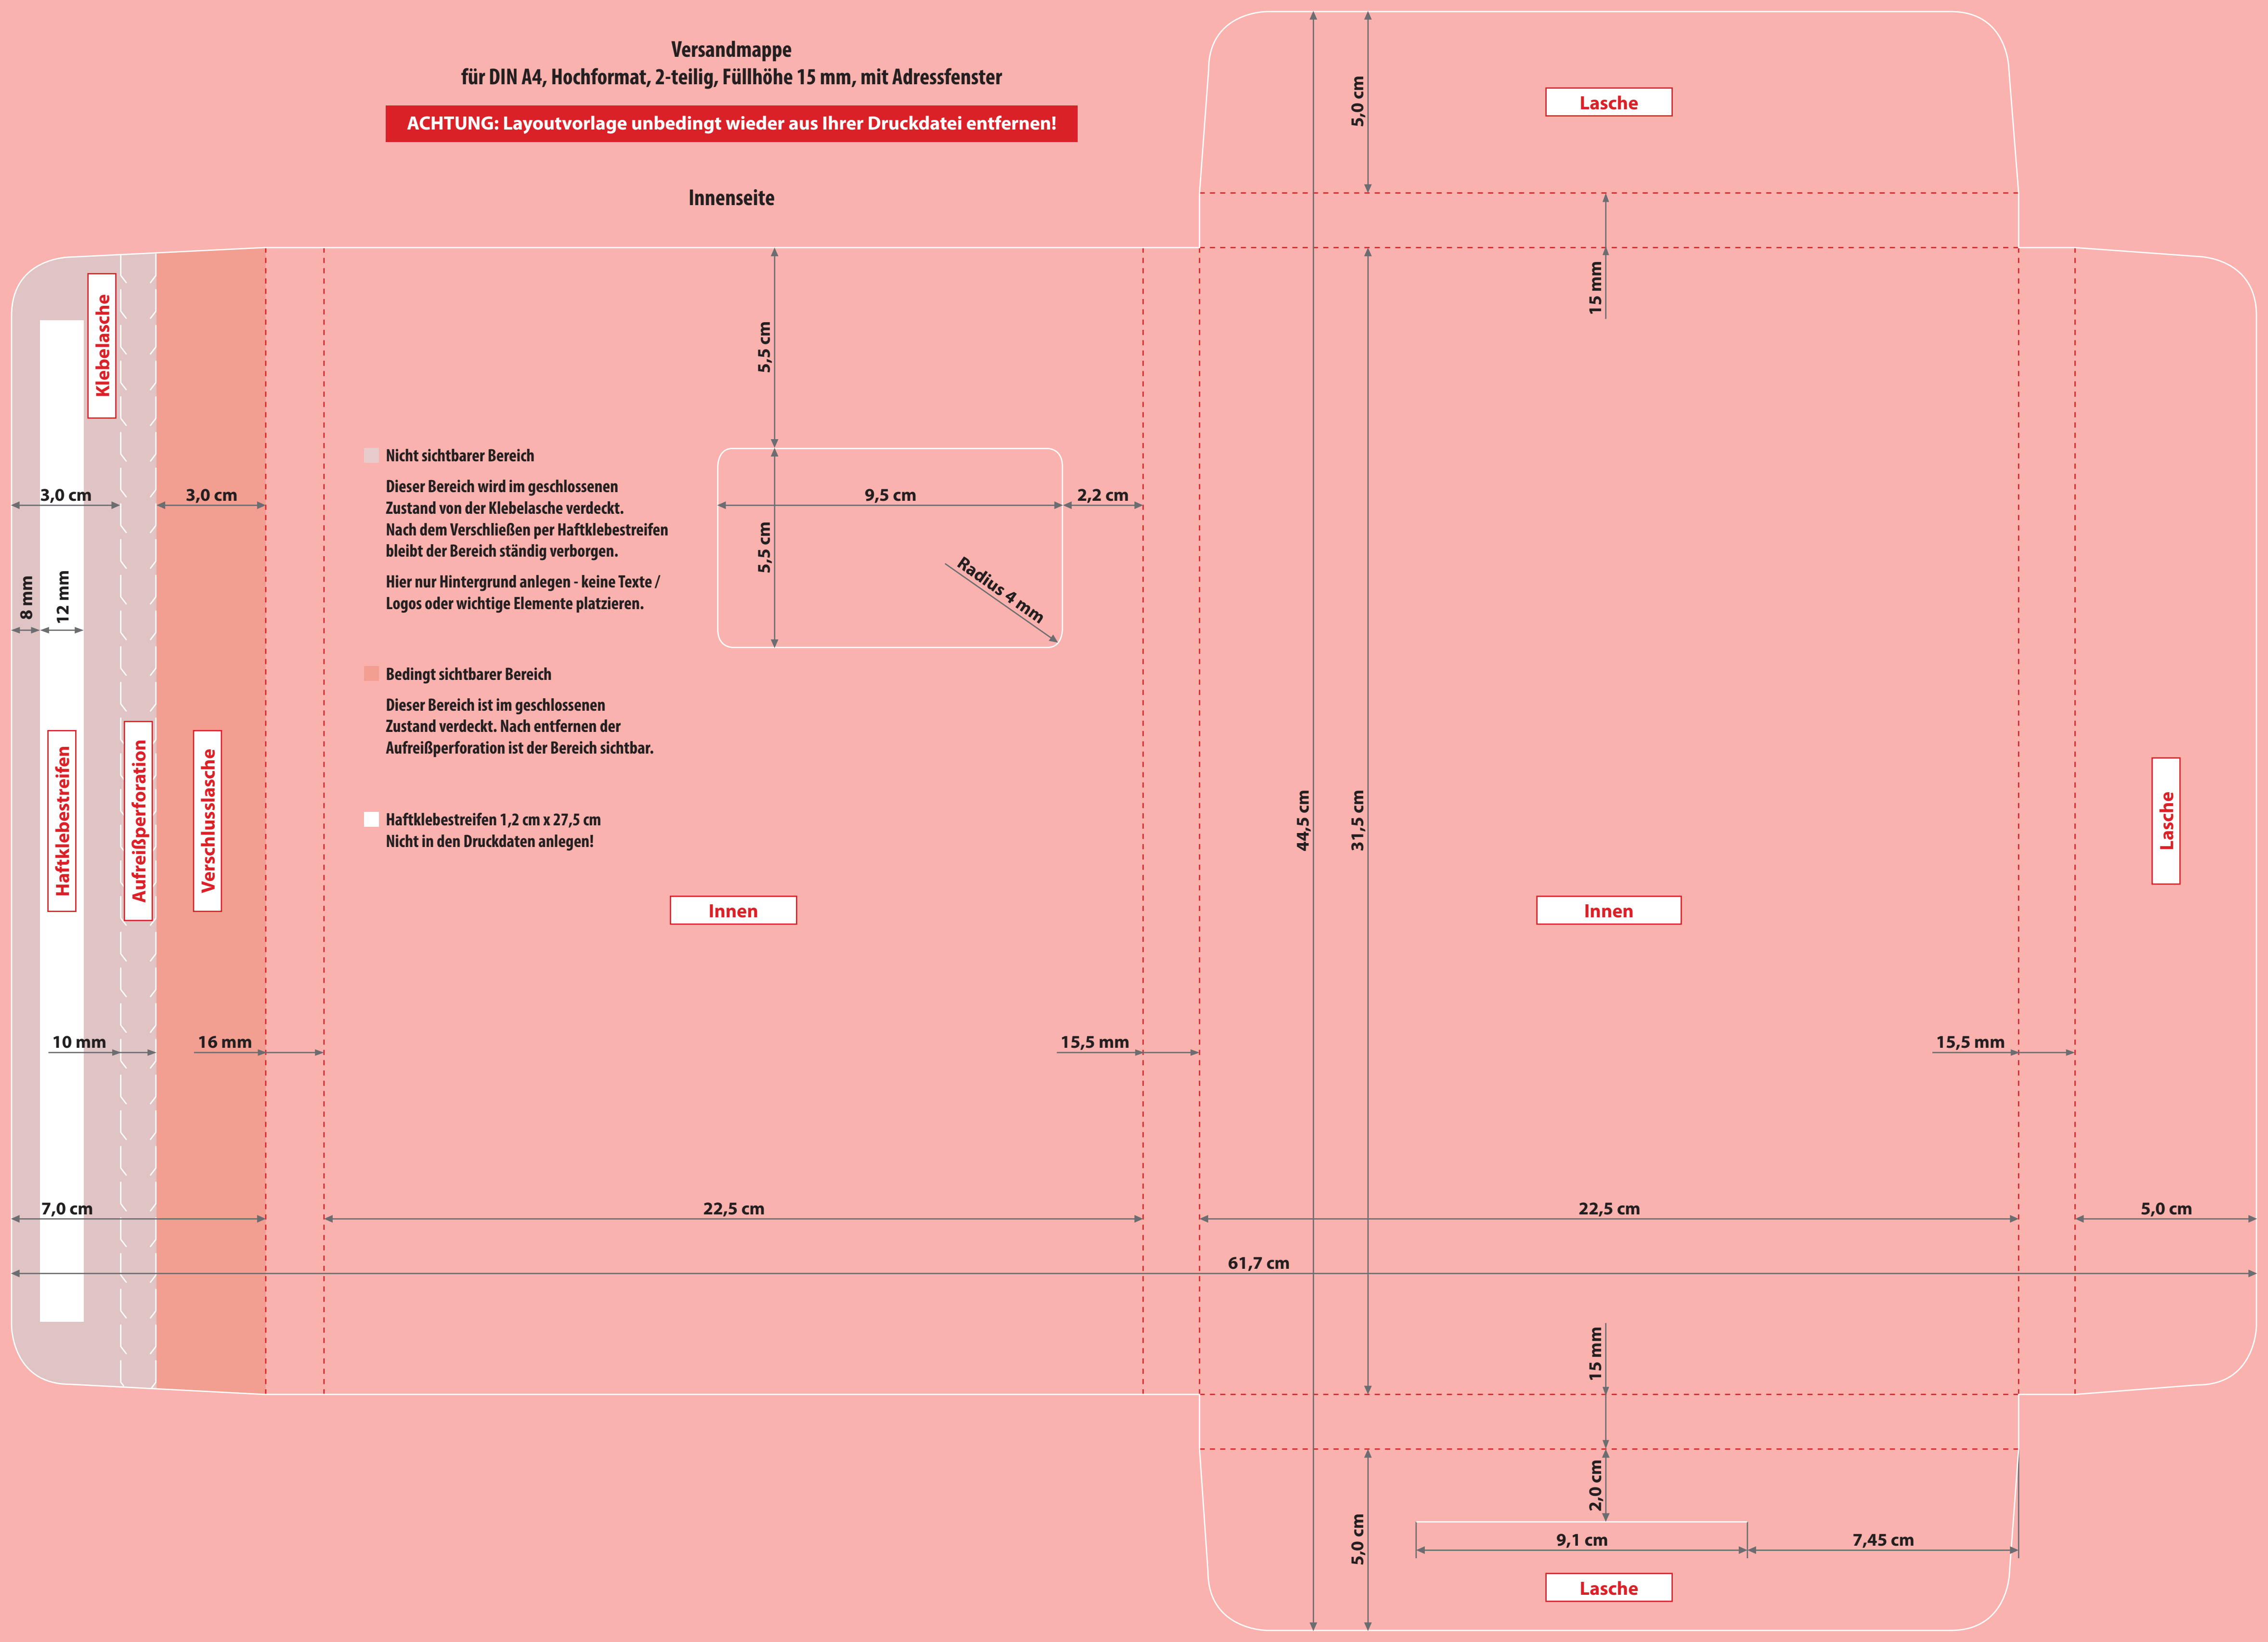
Versandmappe
für DIN A4, Hochformat, 2-teilig, Füllhöhe 15 mm, mit Adressfenster

ACHTUNG: Layoutvorlage unbedingt wieder aus Ihrer Druckdatei entfernen!

Innenseite

5,0 cm

Lasche

15 mm

Klebelasche

5,5 cm

Nicht sichtbarer Bereich

Dieser Bereich wird im geschlossenen Zustand von der Klebelasche verdeckt. Nach dem Verschließen per Haftklebestreifen bleibt der Bereich ständig verborgen.

Hier nur Hintergrund anlegen - keine Texte / Logos oder wichtige Elemente platzieren.

3,0 cm

3,0 cm

9,5 cm

2,2 cm

5,5 cm

Radius 4 mm

8 mm

12 mm

Bedingt sichtbarer Bereich

Dieser Bereich ist im geschlossenen Zustand verdeckt. Nach entfernen der Aufreißperforation ist der Bereich sichtbar.

Haftklebestreifen

Aufreißperforation

Verschlusslasche

Haftklebestreifen 1,2 cm x 27,5 cm
Nicht in den Druckdaten anlegen!

44,5 cm

31,5 cm

Lasche

Innen

Innen

10 mm

16 mm

15,5 mm

15,5 mm

7,0 cm

22,5 cm

22,5 cm

5,0 cm

61,7 cm

15 mm

2,0 cm

5,0 cm

9,1 cm

7,45 cm

Lasche